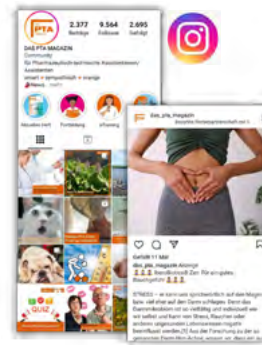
PTA

2.377 Beiträge
9.564 Follower
2.695 Gefolgt

DAS PTA MAGAZIN
Community
für Pharmazeutisch-technische Assistentinnen/ Assistenten
smart • sympathisch • orange

Aktuelles Heft
Fortbildung
eTraining

das_pta_magazin

QUIZ

das_pta_magazin Anzeige

STRESS – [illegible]